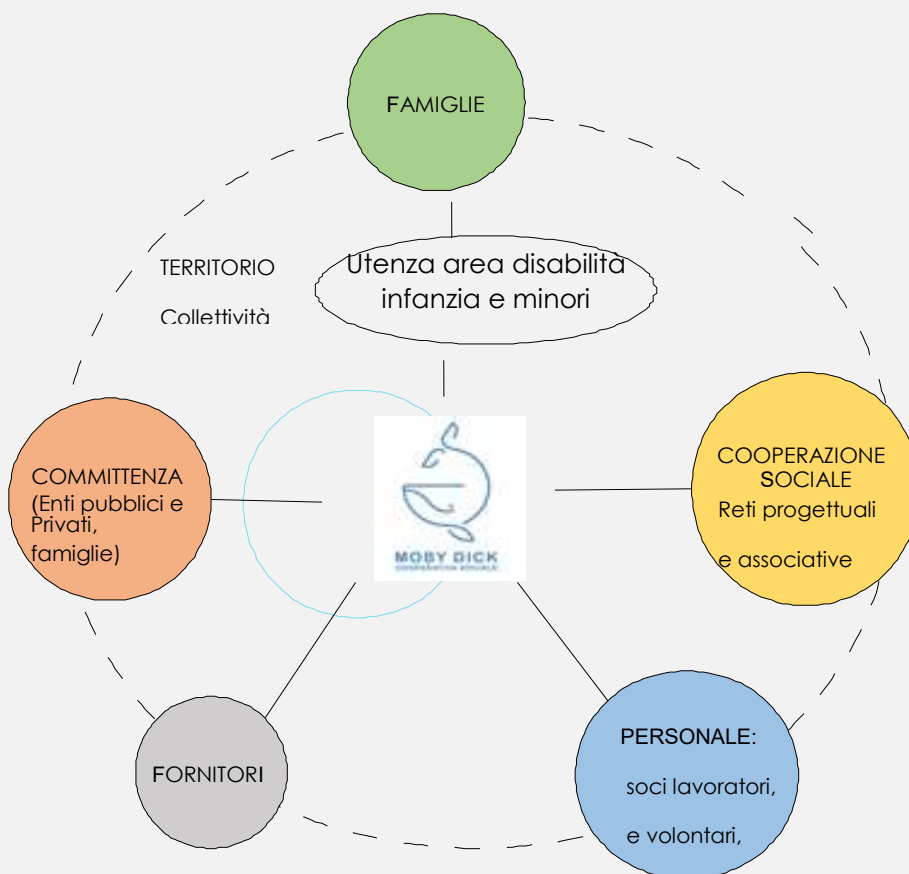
FAMIGLIE

TERRITORIO

Collettività

Utenza area disabilità infanzia e minori

COMMITTENZA (Enti pubblici e Privati, famiglie)

MOBY DICK
COOPERATIVA SOCIALE

COOPERAZIONE SOCIALE
Reti progettuali
e associative

FORNITORI

PERSONALE:
soci lavoratori,
e volontari,